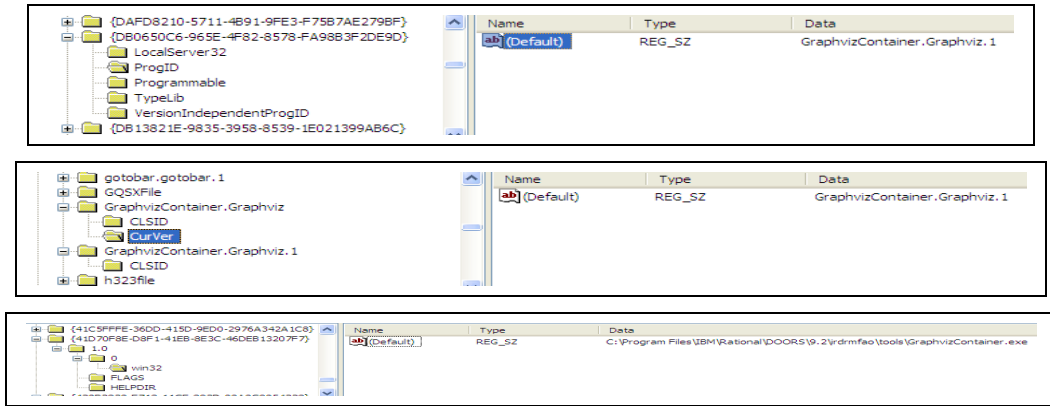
{DAFD8210-5711-4B91-9FE3-F75B7AE279BF}
{DB0650C6-965E-4F82-8578-FA98B3F2DE9D}
LocalServer32
ProgID
Programmable
TypeLib
VersionIndependentProgID
{DB13821E-9835-3958-8539-1E021399AB6C}

| Name | Type | Data |
|---|---|---|
| (Default) | REG_SZ | GraphvizContainer.Graphviz.1 |

gotobar.gotobar.1
GQSXFile
GraphvizContainer.Graphviz
CLSID
CurVer
GraphvizContainer.Graphviz.1
CLSID
h323file

| Name | Type | Data |
|---|---|---|
| (Default) | REG_SZ | GraphvizContainer.Graphviz.1 |

{41C5FFFE-36DD-415D-9ED0-2976A342A1C8}
{41D70F8E-D8F1-41EB-8E3C-46DEB13207F7}
1.0
0
win32
FLAGS
HELPDIR
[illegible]

| Name | Type | Data |
|---|---|---|
| (Default) | REG_SZ | C:\Program Files\IBM\Rational\DOORS\9.2\irdrmfao\tools\GraphvizContainer.exe |